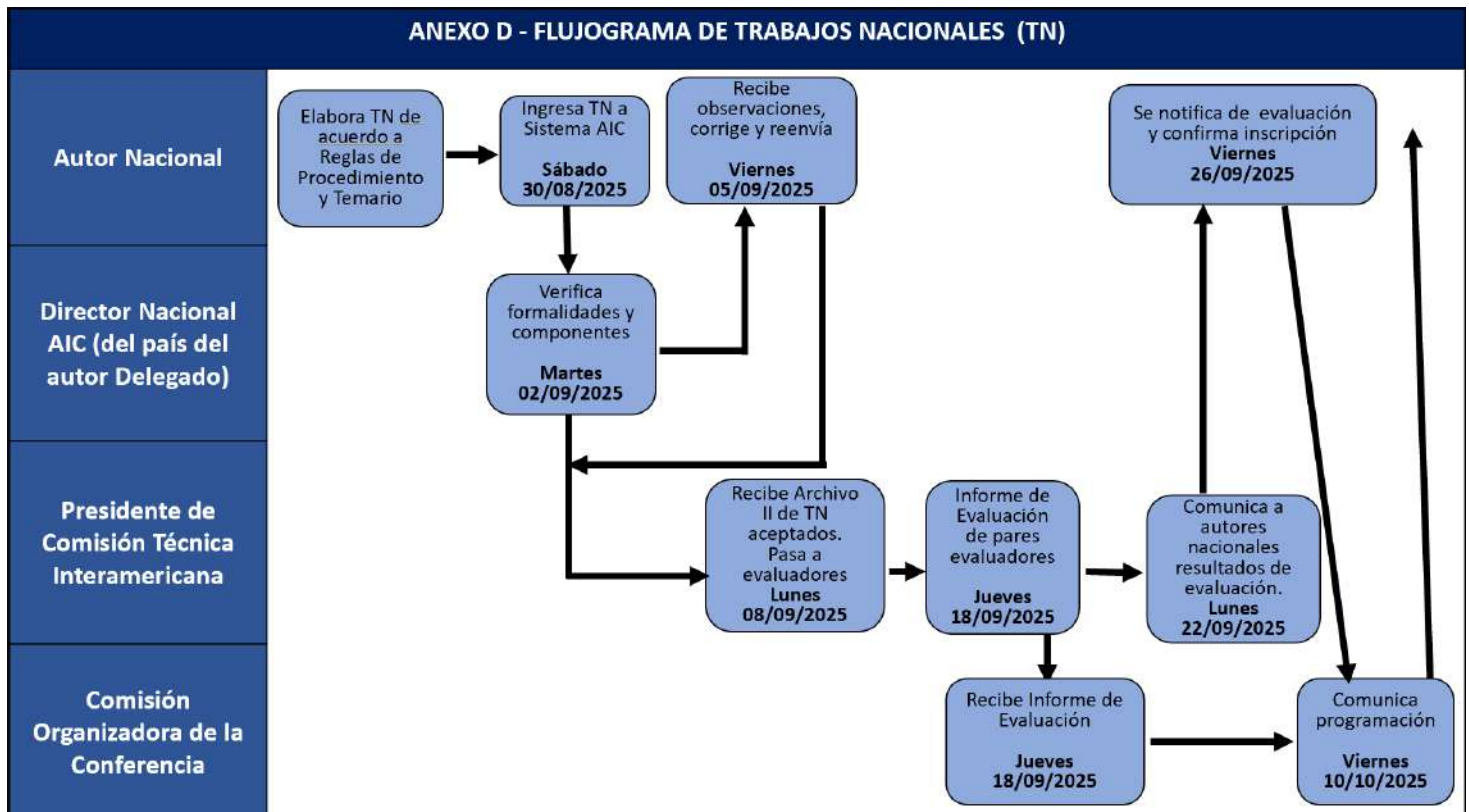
ANEXO D - FLUJOGRAMA DE TRABAJOS NACIONALES (TN)

Autor Nacional

Director Nacional AIC (del país del autor Delegado)

Presidente de Comisión Técnica Interamericana

Comisión Organizadora de la Conferencia

Elabora TN de acuerdo a Reglas de Procedimiento y Temario

Ingresa TN a Sistema AIC
Sábado 30/08/2025

Recibe observaciones, corrige y reenvía
Viernes 05/09/2025

Se notifica de evaluación y confirma inscripción
Viernes 26/09/2025

Verifica formalidades y componentes
Martes 02/09/2025

Recibe Archivo II de TN aceptados. Pasa a evaluadores
Lunes 08/09/2025

Informe de Evaluación de pares evaluadores
Jueves 18/09/2025

Comunica a autores nacionales resultados de evaluación.
Lunes 22/09/2025

Recibe Informe de Evaluación
Jueves 18/09/2025

Comunica programación
Viernes 10/10/2025